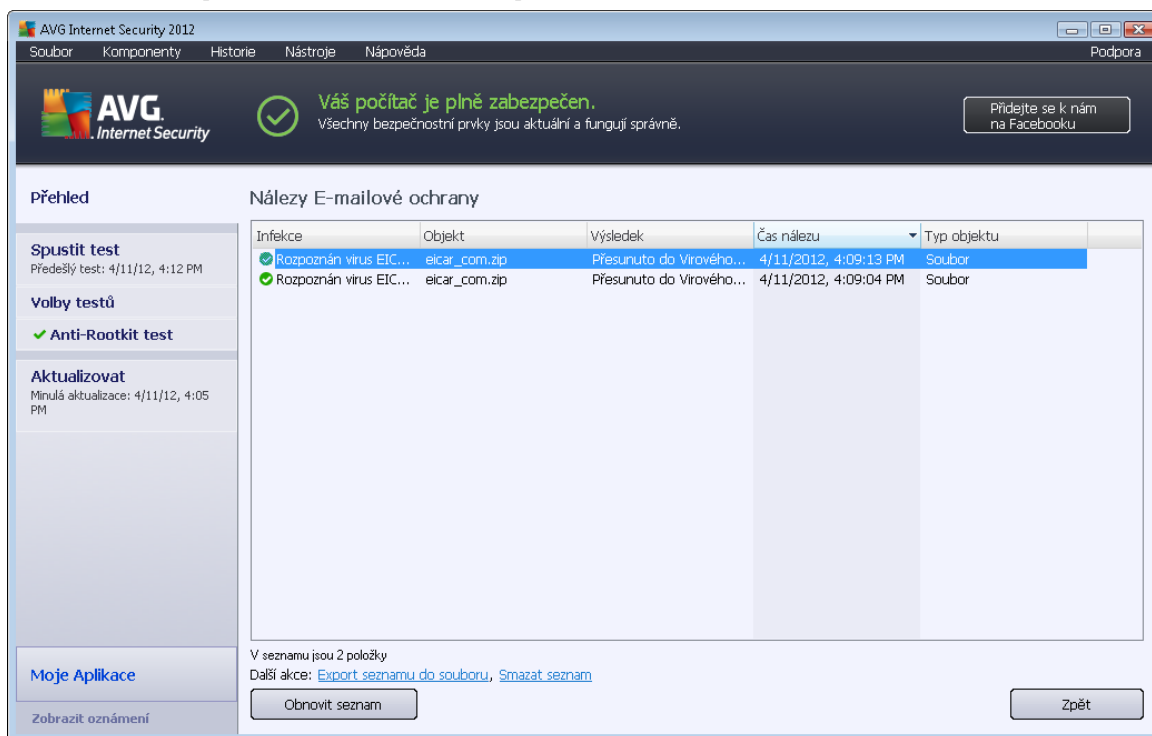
AVG Internet Security 2012

Soubor Komponenty Historie Nástroje Nápověda Podpora

AVG. Internet Security

Váš počítač je plně zabezpečen.
Všechny bezpečnostní prvky jsou aktuální a fungují správně.

Přidejte se k nám na Facebooku

Přehled

Spustit test
Předešlý test: 4/11/12, 4:12 PM

Volby testů

✔ Anti-Rootkit test

Aktualizovat
Minulá aktualizace: 4/11/12, 4:05 PM

Nálezy E-mailové ochrany

| Infekce | Objekt | Výsledek | Čas nálezu | Typ objektu |
|---|---|---|---|---|
| Rozpoznán virus EIC... | eicar_com.zip | Přesunuto do Virového... | 4/11/2012, 4:09:13 PM | Soubor |
| Rozpoznán virus EIC... | eicar_com.zip | Přesunuto do Virového... | 4/11/2012, 4:09:04 PM | Soubor |

V seznamu jsou 2 položky
Další akce: Export seznamu do souboru, Smazat seznam

Obnovit seznam

Zpět

Moje Aplikace

Zobrazit oznámení